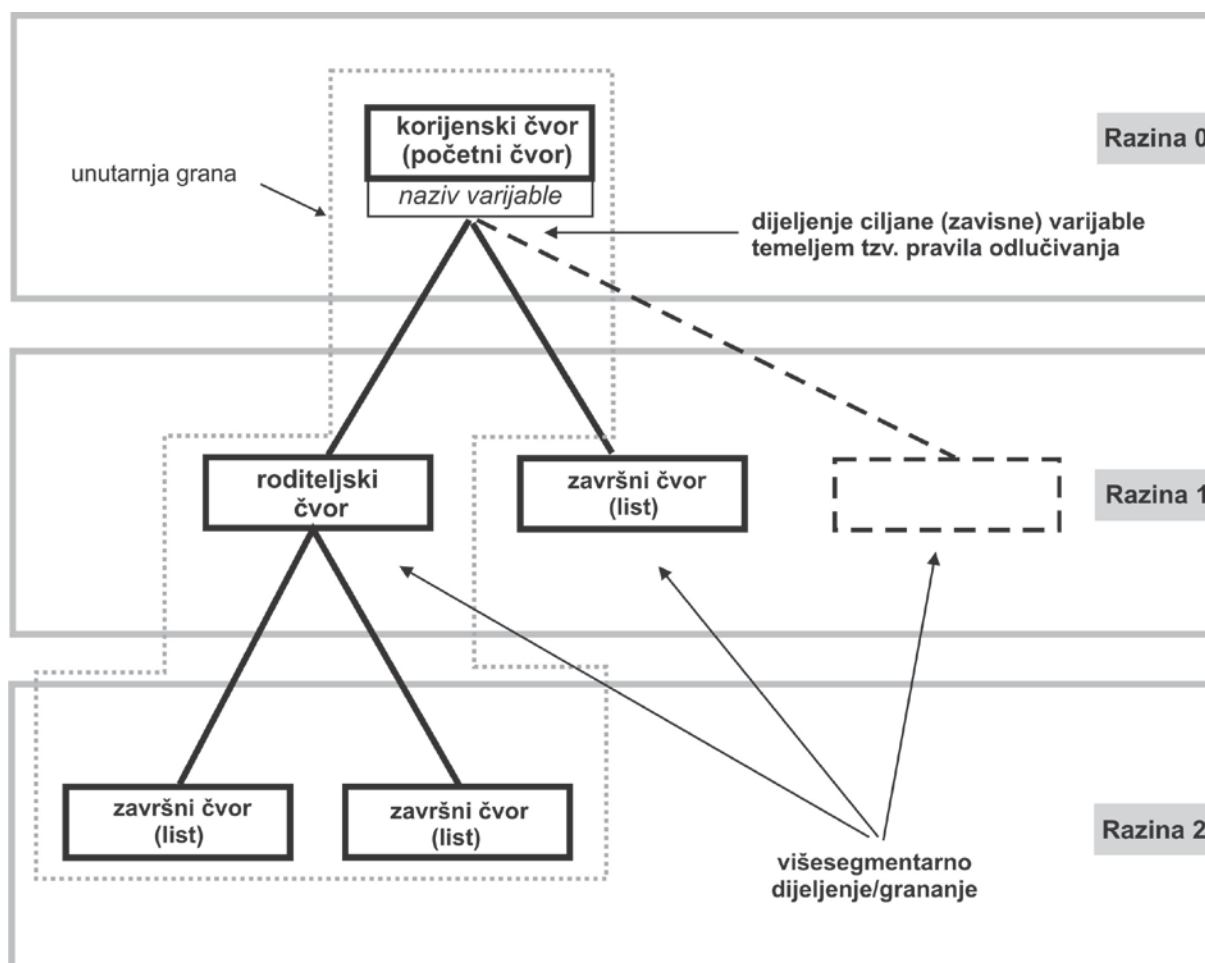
korijenski čvor (početni čvor)

naziv varijable

Razina 0

unutarnja grana

dijeljenje ciljane (zavisne) varijable temeljem tzv. pravila odlučivanja

roditeljski čvor

završni čvor (list)

Razina 1

završni čvor (list)

završni čvor (list)

Razina 2

višesegmentarno dijeljenje/grananje